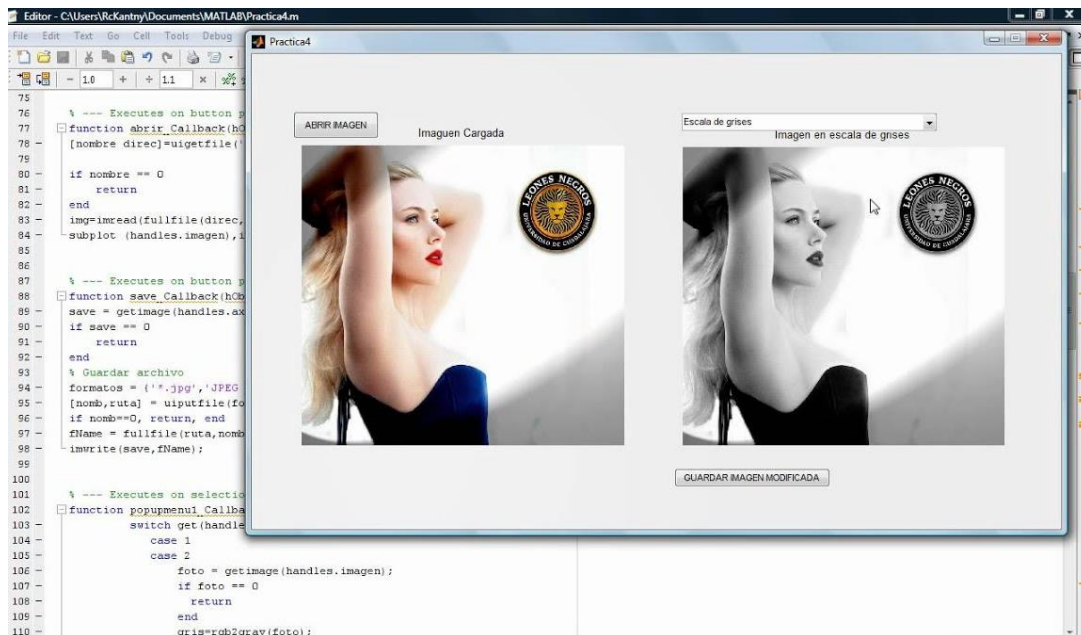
Editor - C:\Users\RcKantny\Documents\MATLAB\Practica4.m

File Edit Text Go Cell Tools Debug

- 1.0 + ÷ 1.1 ×

75
76 % --- Executes on button p
77 function abrir_Callback(hO
78 - [nombre direc]=uigetfile('
79
80 - if nombre == 0
81 - return
82 - end
83 - img=imread(fullfile(direc,
84 - subplot (handles.imagen),i
85
86
87 % --- Executes on button p
88 function save_Callback(hOb
89 - save = getimage(handles.ax
90 - if save == 0
91 - return
92 - end
93 % Guardar archivo
94 - formatos = {'*.jpg','JPEG
95 - [nomb,ruta] = uiputfile(fo
96 - if nomb==0, return, end
97 - fName = fullfile(ruta,nomb
98 - imwrite(save,fName);
99
100
101 % --- Executes on selectio
102 function popupmenu1_Callba
103 - switch get(handle
104 - case 1
105 - case 2
106 - foto = getimage(handles.imagen);
107 - if foto == 0
108 - return
109 - end
110 - gris=rgb2gray(foto);

Practica4

ABRIR IMAGEN

Imaguen Cargada

LEONES NEGROS
UNIVERSIDAD DE GUADALAJARA

Escala de grises

Imagen en escala de grises

LEONES NEGROS
UNIVERSIDAD DE GUADALAJARA

GUARDAR IMAGEN MODIFICADA